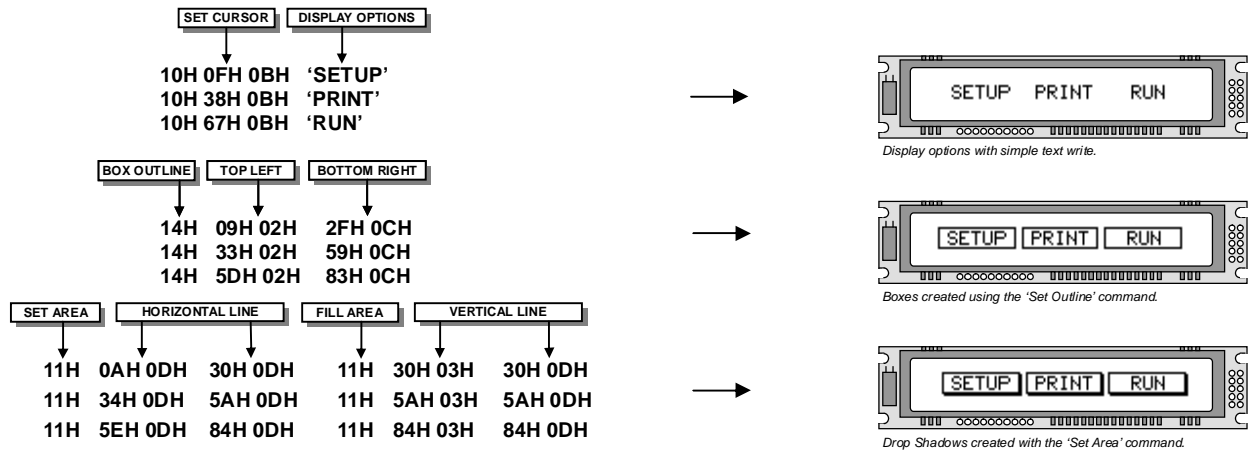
SET CURSOR
DISPLAY OPTIONS

10H 0FH 0BH 'SETUP'
10H 38H 0BH 'PRINT'
10H 67H 0BH 'RUN'

SETUP PRINT RUN

Display options with simple text write.

BOX OUTLINE
TOP LEFT
BOTTOM RIGHT

14H 09H 02H 2FH 0CH
14H 33H 02H 59H 0CH
14H 5DH 02H 83H 0CH

SETUP PRINT RUN

Boxes created using the 'Set Outline' command.

SET AREA
HORIZONTAL LINE
FILL AREA
VERTICAL LINE

11H 0AH 0DH 30H 0DH 11H 30H 03H 30H 0DH
11H 34H 0DH 5AH 0DH 11H 5AH 03H 5AH 0DH
11H 5EH 0DH 84H 0DH 11H 84H 03H 84H 0DH

SETUP PRINT RUN

Drop Shadows created with the 'Set Area' command.